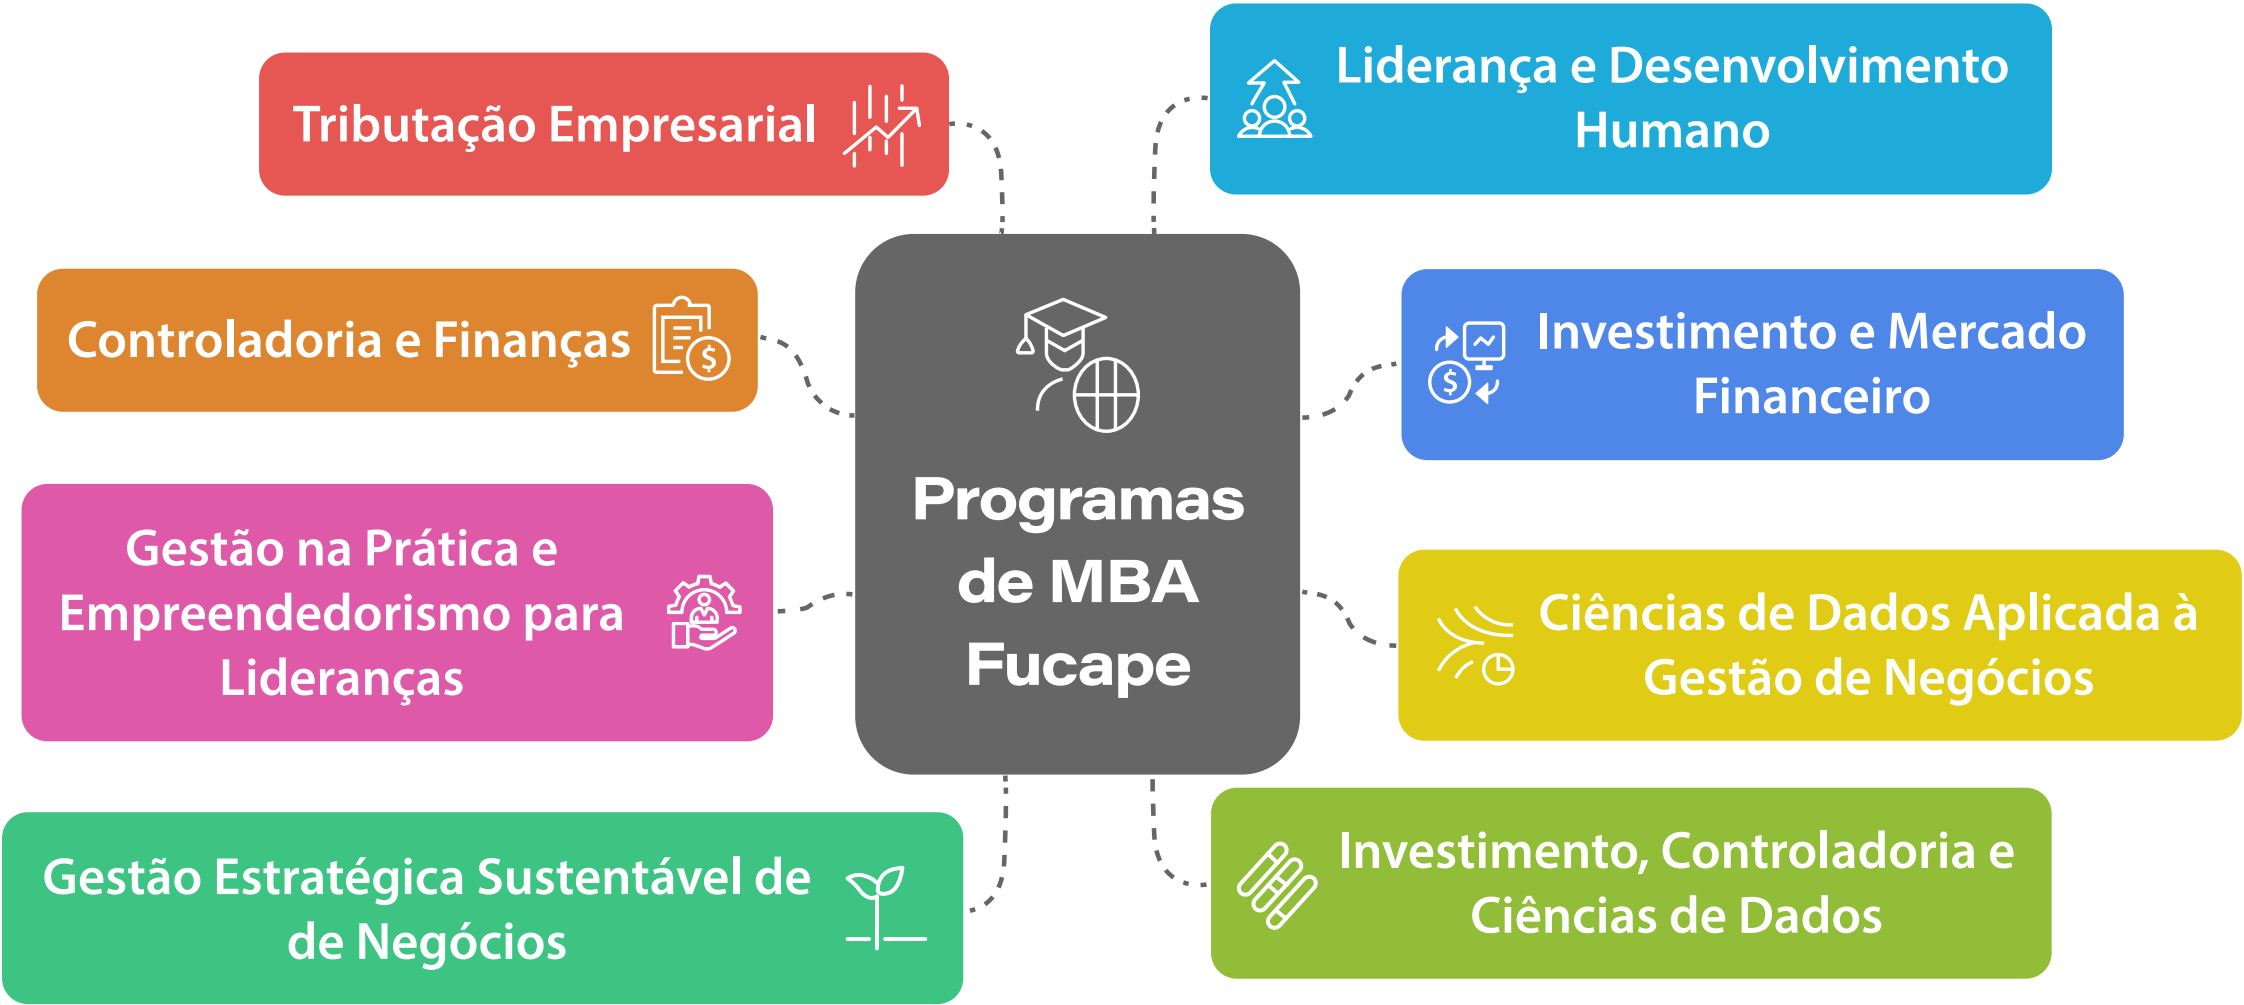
Programas de MBA Fucape

Tributação Empresarial

Liderança e Desenvolvimento Humano

Controladoria e Finanças

Investimento e Mercado Financeiro

Gestão na Prática e Empreendedorismo para Lideranças

Ciências de Dados Aplicada à Gestão de Negócios

Gestão Estratégica Sustentável de de Negócios

Investimento, Controladoria e Ciências de Dados